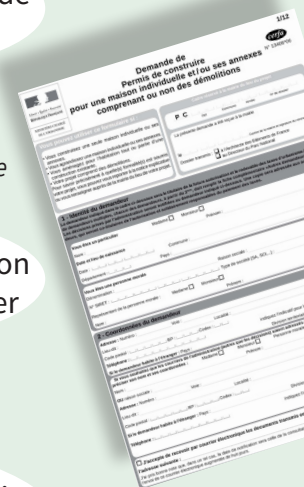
1/12

cerfa

N° 13406*06

Demande de
Permis de construire
pour une maison individuelle et/ou ses annexes
comprenant ou non des démolitions

P C

1 - Identité du demandeur

2 - Coordonnées du demandeur

e

on
er